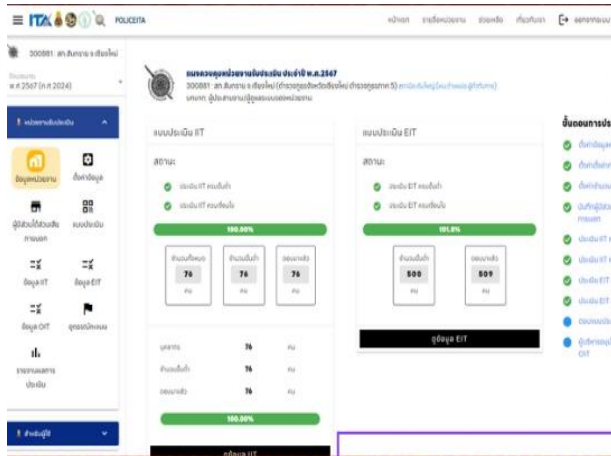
ITA POLICEITA

หน้าแรก รายชื่อหน่วยงาน ช่วยเหลือ ติดต่อเรา ออกจากระบบ

300881 : สภ.สันทราย จ.เชียงใหม่

ปีงบประมาณ
พ.ศ.2567 (ค.ศ.2024)

หน่วยงานประเมิน

ข้อมูลหน่วยงาน
ตั้งค่าข้อมูล
ผู้มีส่วนได้ส่วนเสียภายนอก
แบบประเมิน
ข้อมูล IIT
ข้อมูล EIT
ข้อมูล OIT
จุดตรวจประเมิน
รายงานผลการประเมิน

ตั้งค่าผู้ใช้

แบบควบคุมหน่วยงานรับประเมิน ประจำปี พ.ศ.2567
300881 : สภ.สันทราย จ.เชียงใหม่ (ตำรวจภูธรจังหวัดเชียงใหม่ ตำรวจภูธรภาค 5) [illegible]
บทบาท: ผู้ประสานงาน(ผู้ดูแลระบบของหน่วยงาน)

แบบประเมิน IIT
สถานะ
ประเมิน IIT ครบแล้ว
ประเมิน IIT ครบแล้ว
100.00%

| จำนวนที่ต้องตอบ | จำนวนขั้นต่ำ | ตอบแล้ว |
|---|---|---|
| 76 | 76 | 76 |
| คน | คน | คน |

| บุคลากร | 76 | คน |
|---|---|---|
| จำนวนขั้นต่ำ | 76 | คน |
| ตอบแล้ว | 76 | คน |

100.00%

ดูข้อมูล IIT

แบบประเมิน EIT
สถานะ
ประเมิน EIT ครบแล้ว
ประเมิน EIT ครบแล้ว
101.8%

| จำนวนขั้นต่ำ | ตอบแล้ว |
|---|---|
| 500 | 509 |
| คน | คน |

ดูข้อมูล EIT

ขั้นตอนการประ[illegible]
ตั้งค่าข้อมูล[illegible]
ตั้งค่าจำนวน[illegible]
ตั้งค่าจำนวน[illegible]
บันทึกผู้มีส่วน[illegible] ภายนอก
ประเมิน IIT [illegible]
ประเมิน IIT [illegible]
ประเมิน EIT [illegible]
ประเมิน EIT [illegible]
ตอบแบบ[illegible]
ผู้บริหารอนุ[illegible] OIT